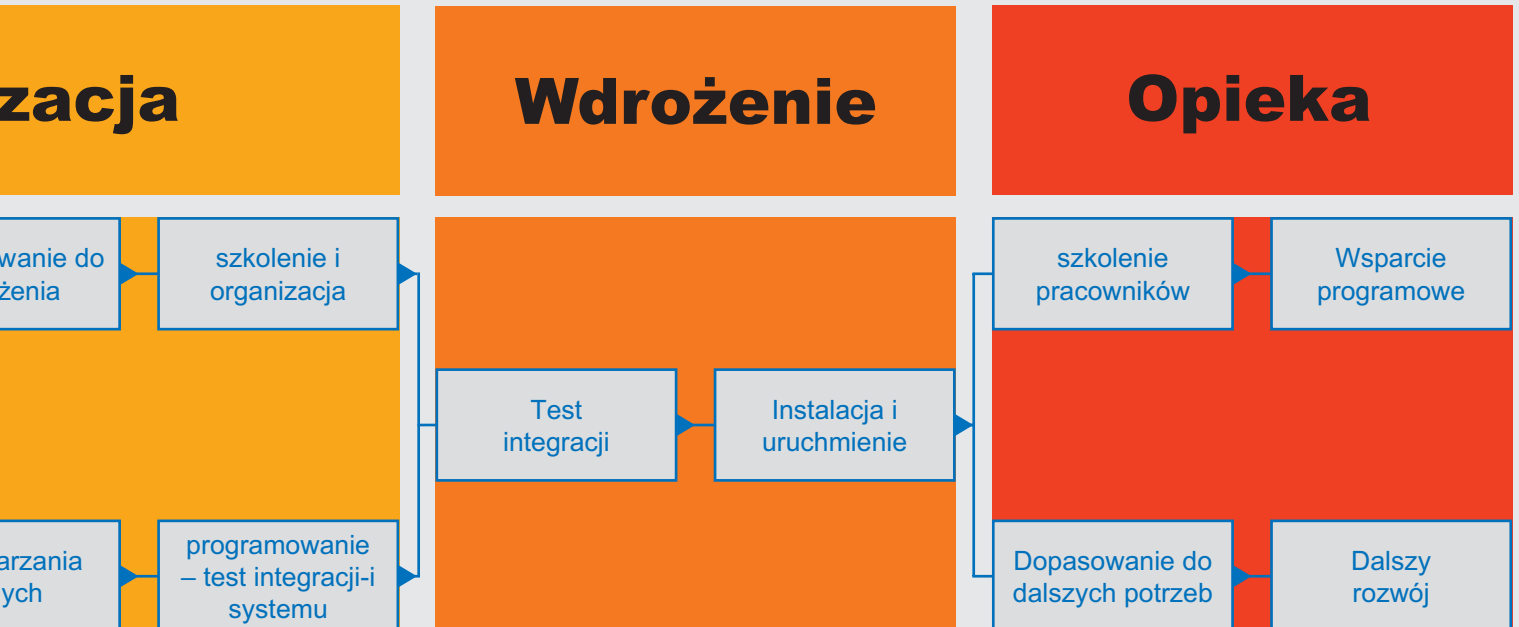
zacja

Wdrożenie

Opieka

wanie do żenia

szkolenie i organizacja

arzania ych

programowanie – test integracji-i systemu

Test integracji

Instalacja i uruchmienie

szkolenie pracowników

Wsparcie programowe

Dopasowanie do dalszych potrzeb

Dalszy rozwój